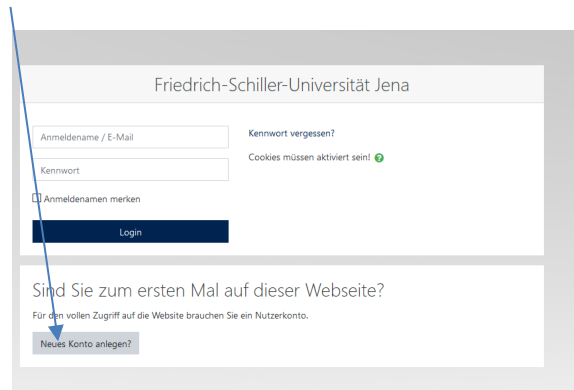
Friedrich-Schiller-Universität Jena

Anmeldename / E-Mail

Kennwort

Anmeldenamen merken

Login

Kennwort vergessen?

Cookies müssen aktiviert sein!

Sind Sie zum ersten Mal auf dieser Webseite?

Für den vollen Zugriff auf die Website brauchen Sie ein Nutzerkonto.

Neues Konto anlegen?